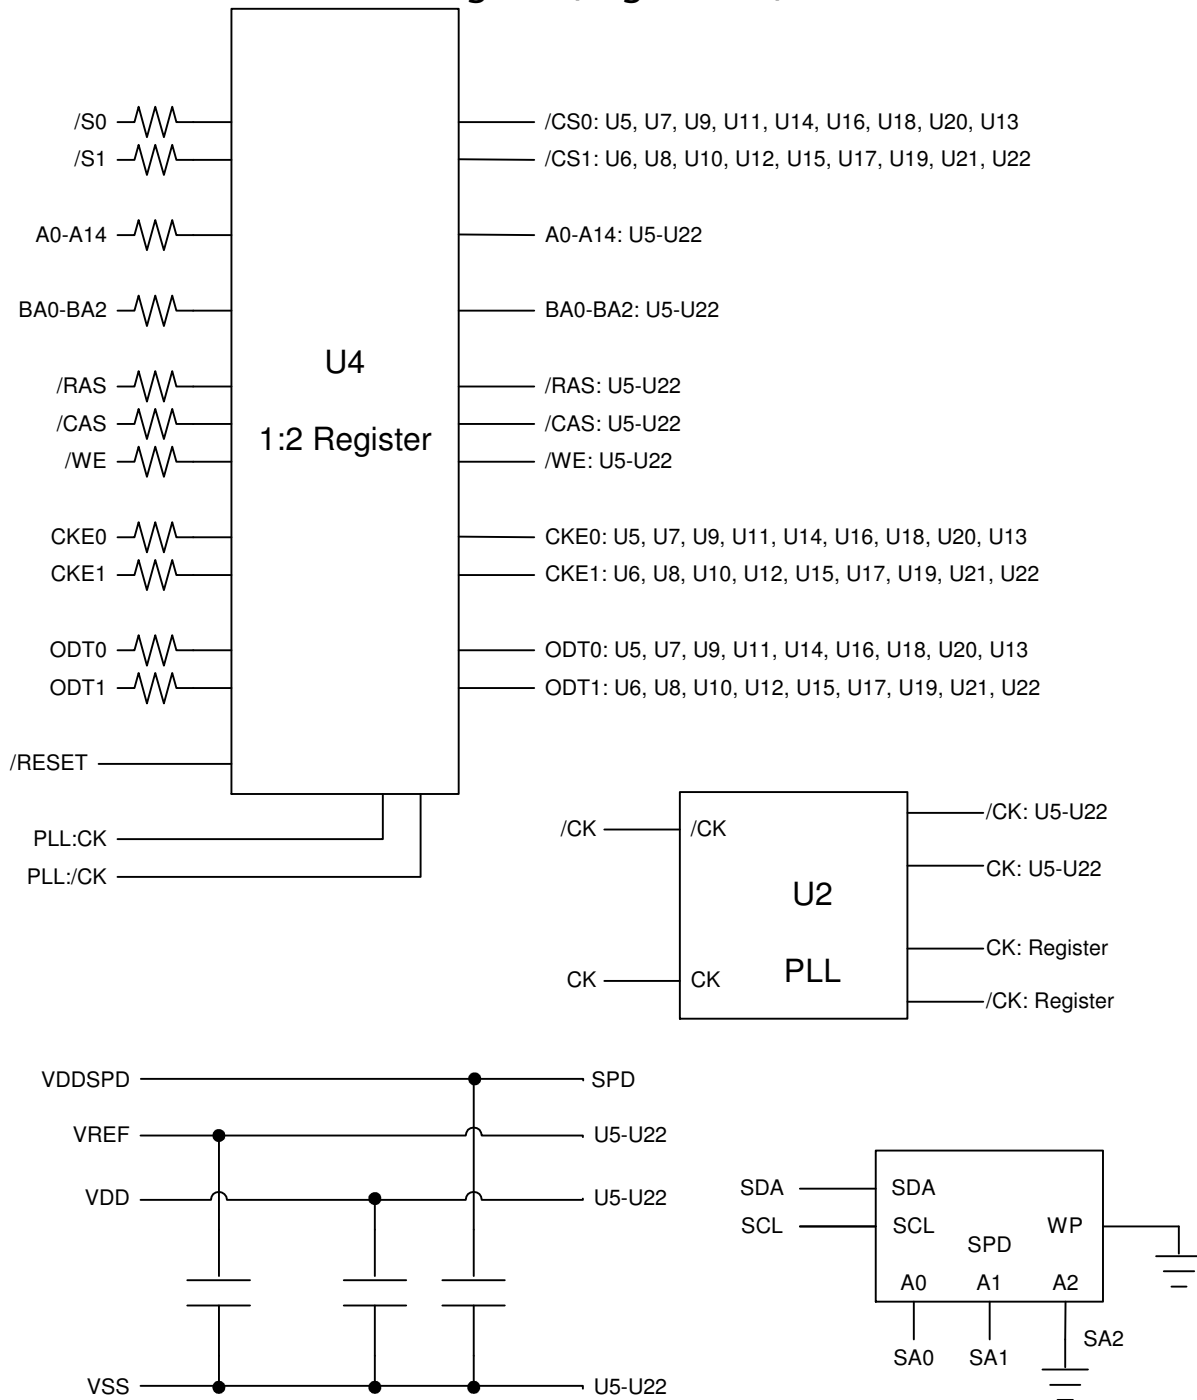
/S0
/S1
A0-A14
BA0-BA2
/RAS
/CAS
/WE
CKE0
CKE1
ODT0
ODT1
/RESET
PLL:CK
PLL:/CK

U4

1:2 Register

/CS0: U5, U7, U9, U11, U14, U16, U18, U20, U13
/CS1: U6, U8, U10, U12, U15, U17, U19, U21, U22
A0-A14: U5-U22
BA0-BA2: U5-U22
/RAS: U5-U22
/CAS: U5-U22
/WE: U5-U22
CKE0: U5, U7, U9, U11, U14, U16, U18, U20, U13
CKE1: U6, U8, U10, U12, U15, U17, U19, U21, U22
ODT0: U5, U7, U9, U11, U14, U16, U18, U20, U13
ODT1: U6, U8, U10, U12, U15, U17, U19, U21, U22

/CK
/CK
U2
CK
CK
PLL
/CK: U5-U22
CK: U5-U22
CK: Register
/CK: Register

VDDSPD
VREF
VDD
VSS
SPD
U5-U22
U5-U22
U5-U22

SDA
SCL
SDA
SCL
SPD
WP
A0
A1
A2
SA0
SA1
SA2